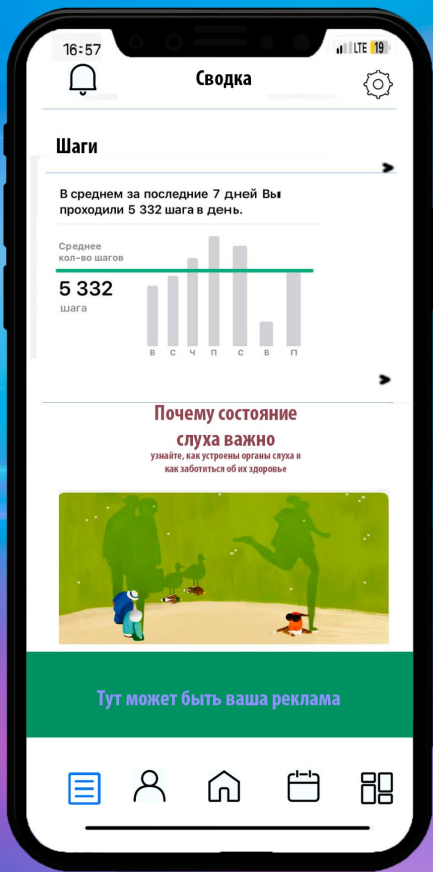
16:57

LTE 19

Сводка

Шаги

В среднем за последние 7 дней Вы проходили 5 332 шага в день.

Среднее кол-во шагов

5 332

шага

в с ч п с в п

Почему состояние слуха важно

узнайте, как устроены органы слуха и как заботиться об их здоровье

Тут может быть ваша реклама